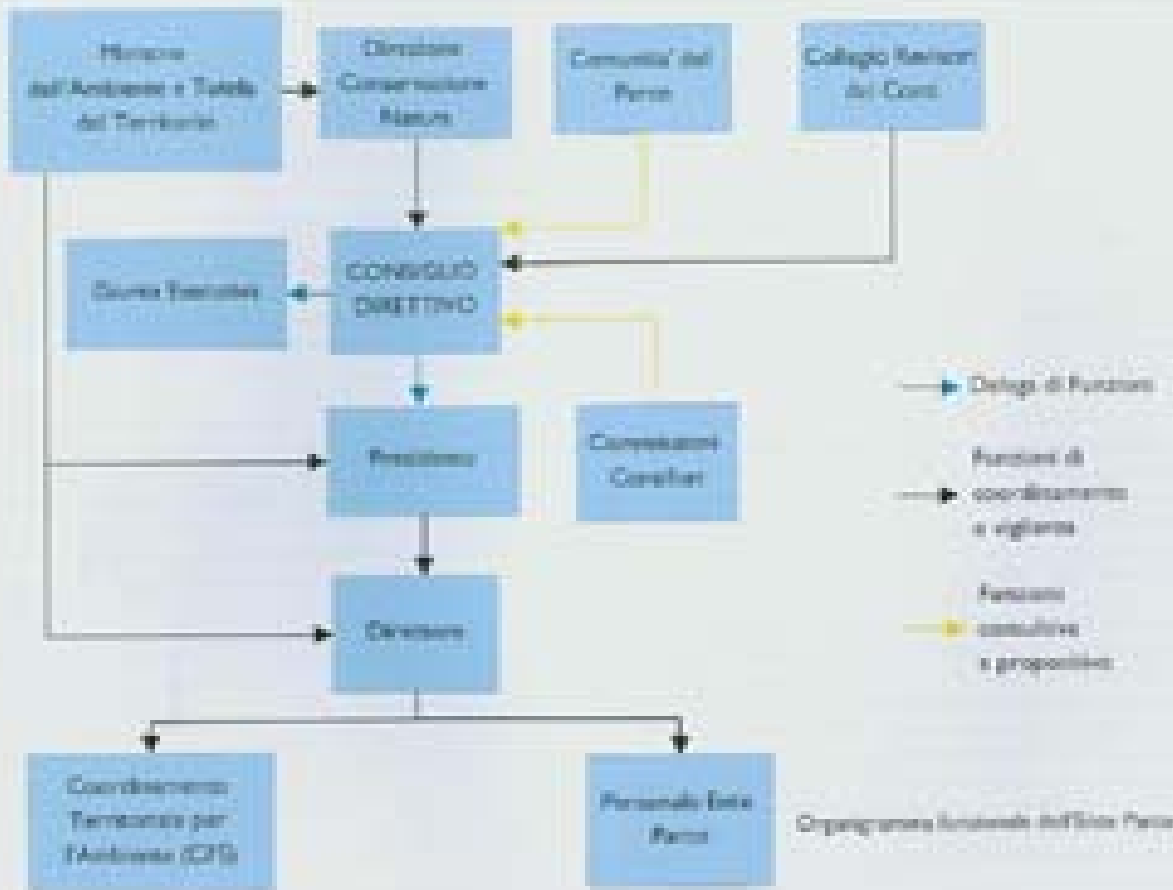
Ministero dell'Ambiente e Tutela del Territorio

Direzione Conservazione Natura

Comunita' del Parco

Collegio Revisori dei Conti

Giunta Esecutiva

CONSIGLIO DIRETTIVO

Presidente

Commissioni Consiliari

Direttore

Coordinamento Territoriale per l'Ambiente (CTA)

Personale Ente Parco

Delega di Funzioni

Funzioni di coordinamento e vigilanza

Funzioni consultive e propositive

Organigramma funzionale dell'Ente Parco